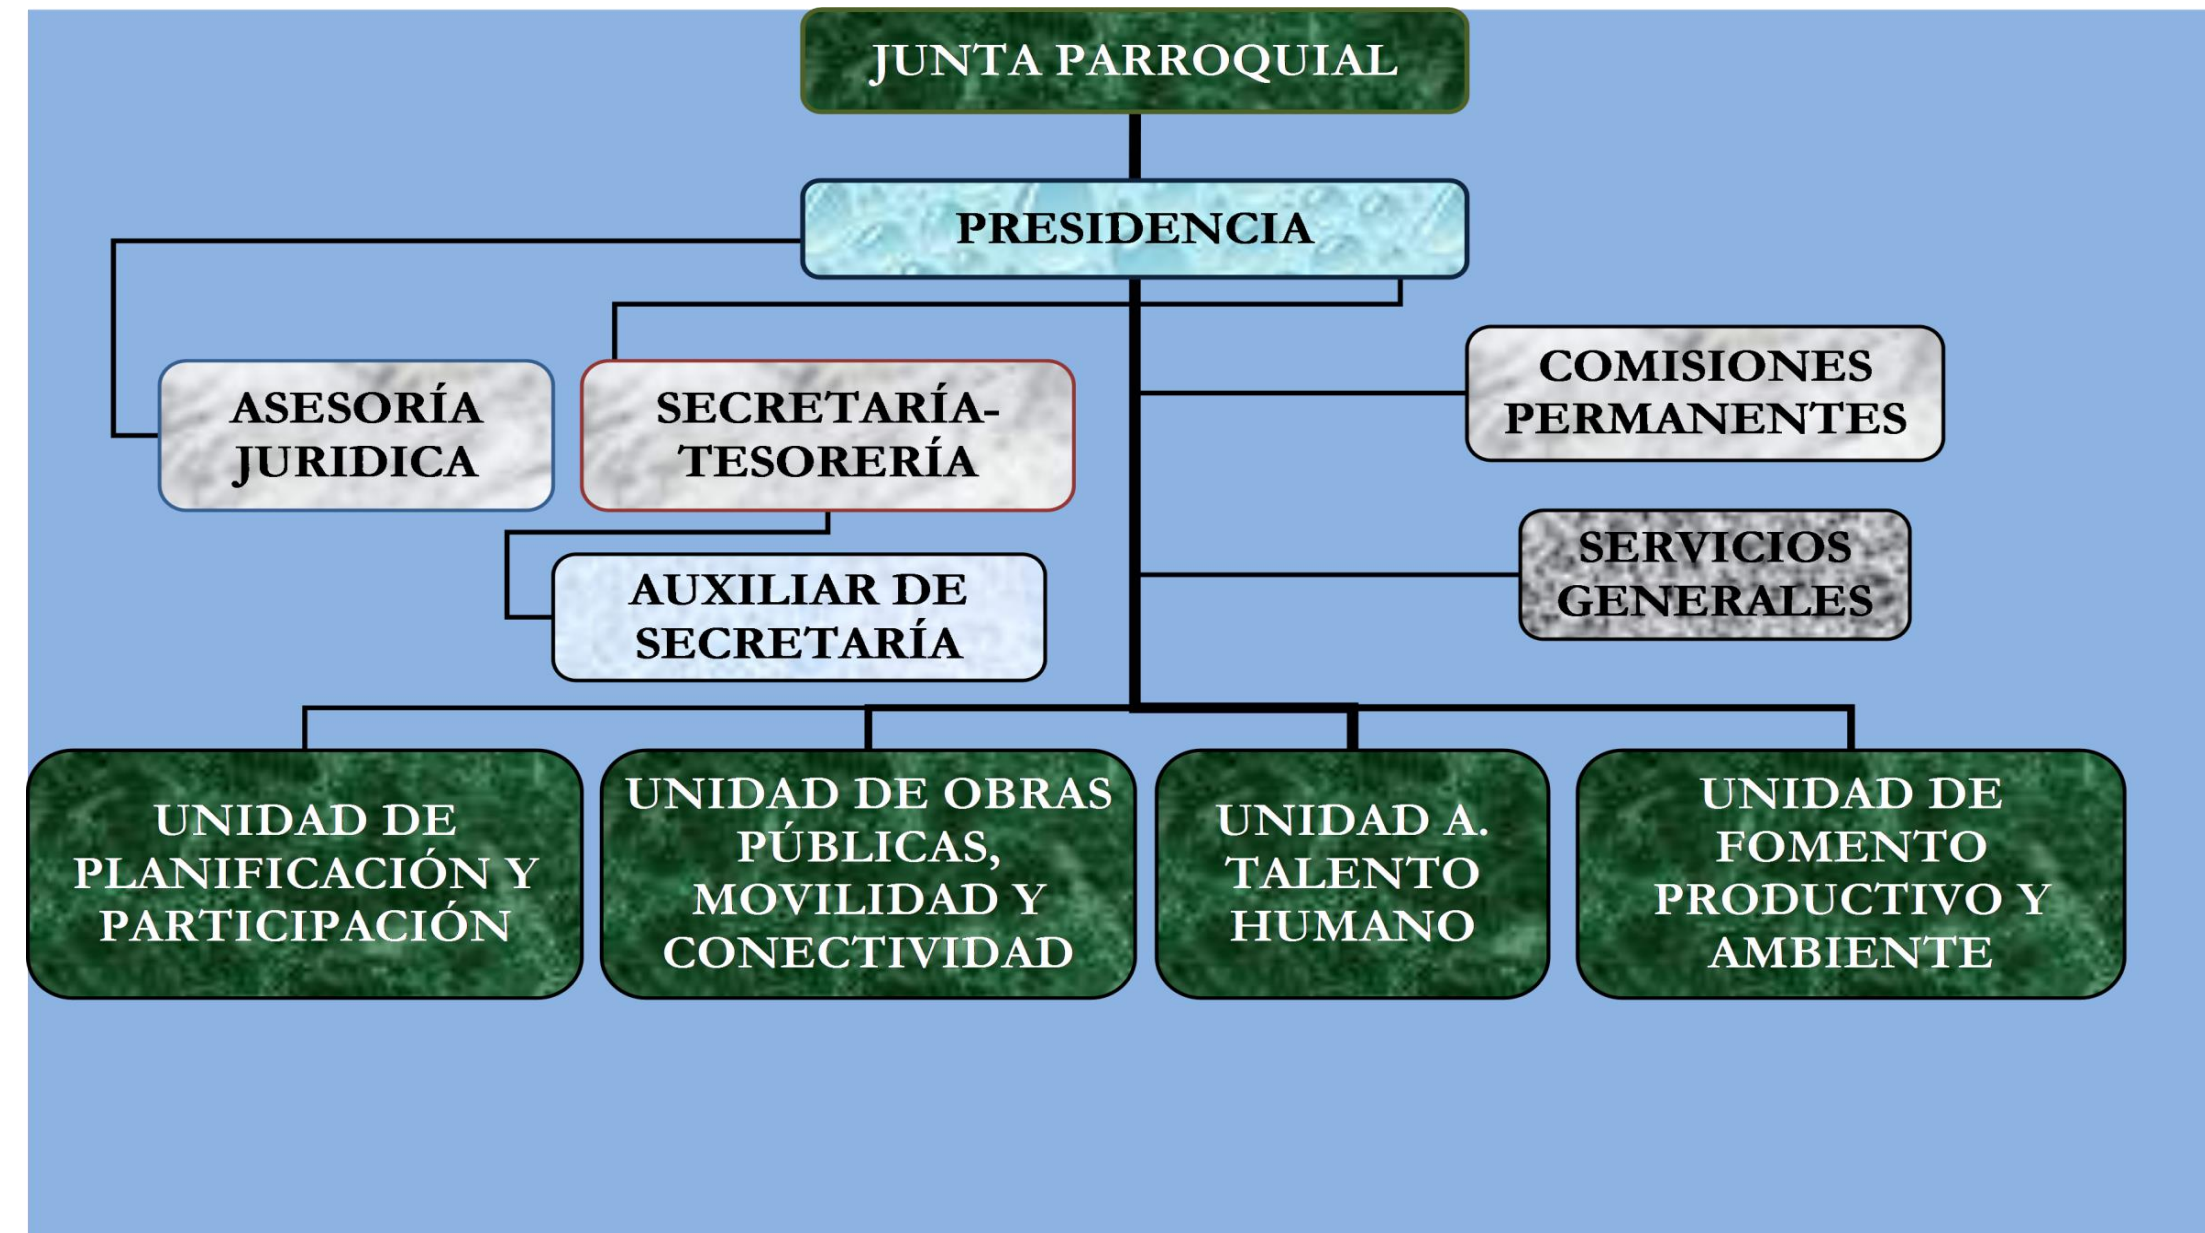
JUNTA PARROQUIAL

PRESIDENCIA

ASESORÍA JURIDICA

SECRETARÍA-TESORERÍA

COMISIONES PERMANENTES

SERVICIOS GENERALES

AUXILIAR DE SECRETARÍA

UNIDAD DE PLANIFICACIÓN Y PARTICIPACIÓN

UNIDAD DE OBRAS PÚBLICAS, MOVILIDAD Y CONECTIVIDAD

UNIDAD A. TALENTO HUMANO

UNIDAD DE FOMENTO PRODUCTIVO Y AMBIENTE